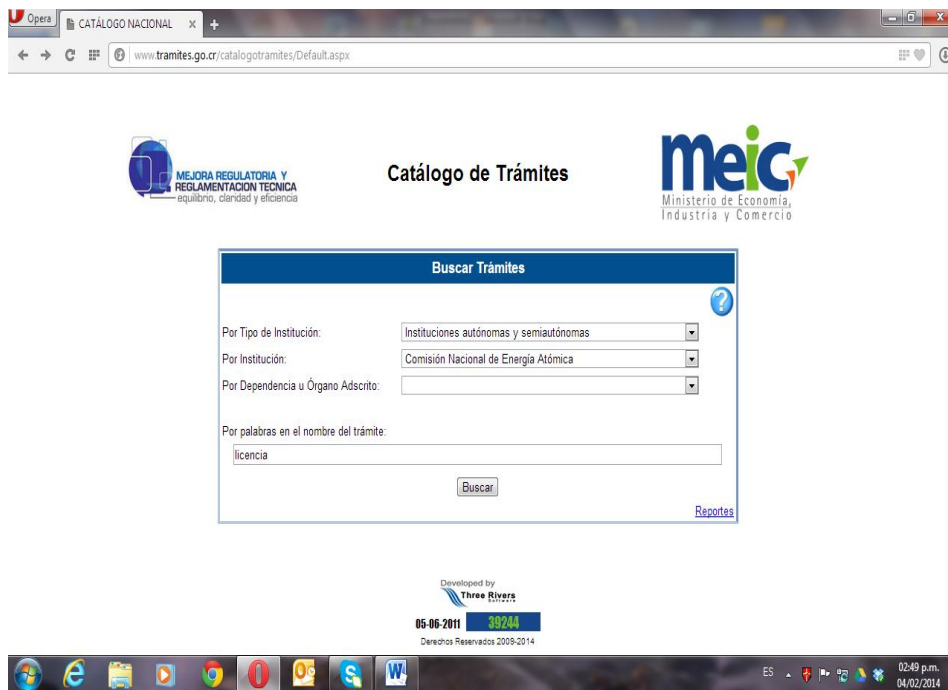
Opera CATÁLOGO NACIONAL ×

www.tramites.go.cr/catalogotramites/Default.aspx

MEJORA REGULATORIA Y REGLAMENTACION TECNICA
equilibrio, claridad y eficiencia

Catálogo de Trámites

meic
Ministerio de Economía, Industria y Comercio

Buscar Trámites

Por Tipo de Institución: Instituciones autónomas y semiautónomas

Por Institución: Comisión Nacional de Energía Atómica

Por Dependencia u Órgano Adscrito:

Por palabras en el nombre del trámite:

licencia

Buscar

Reportes

Developed by
Three Rivers
Software

05-06-2011 39244

Derechos Reservados 2009-2014

ES 02:49 p.m. 04/02/2014